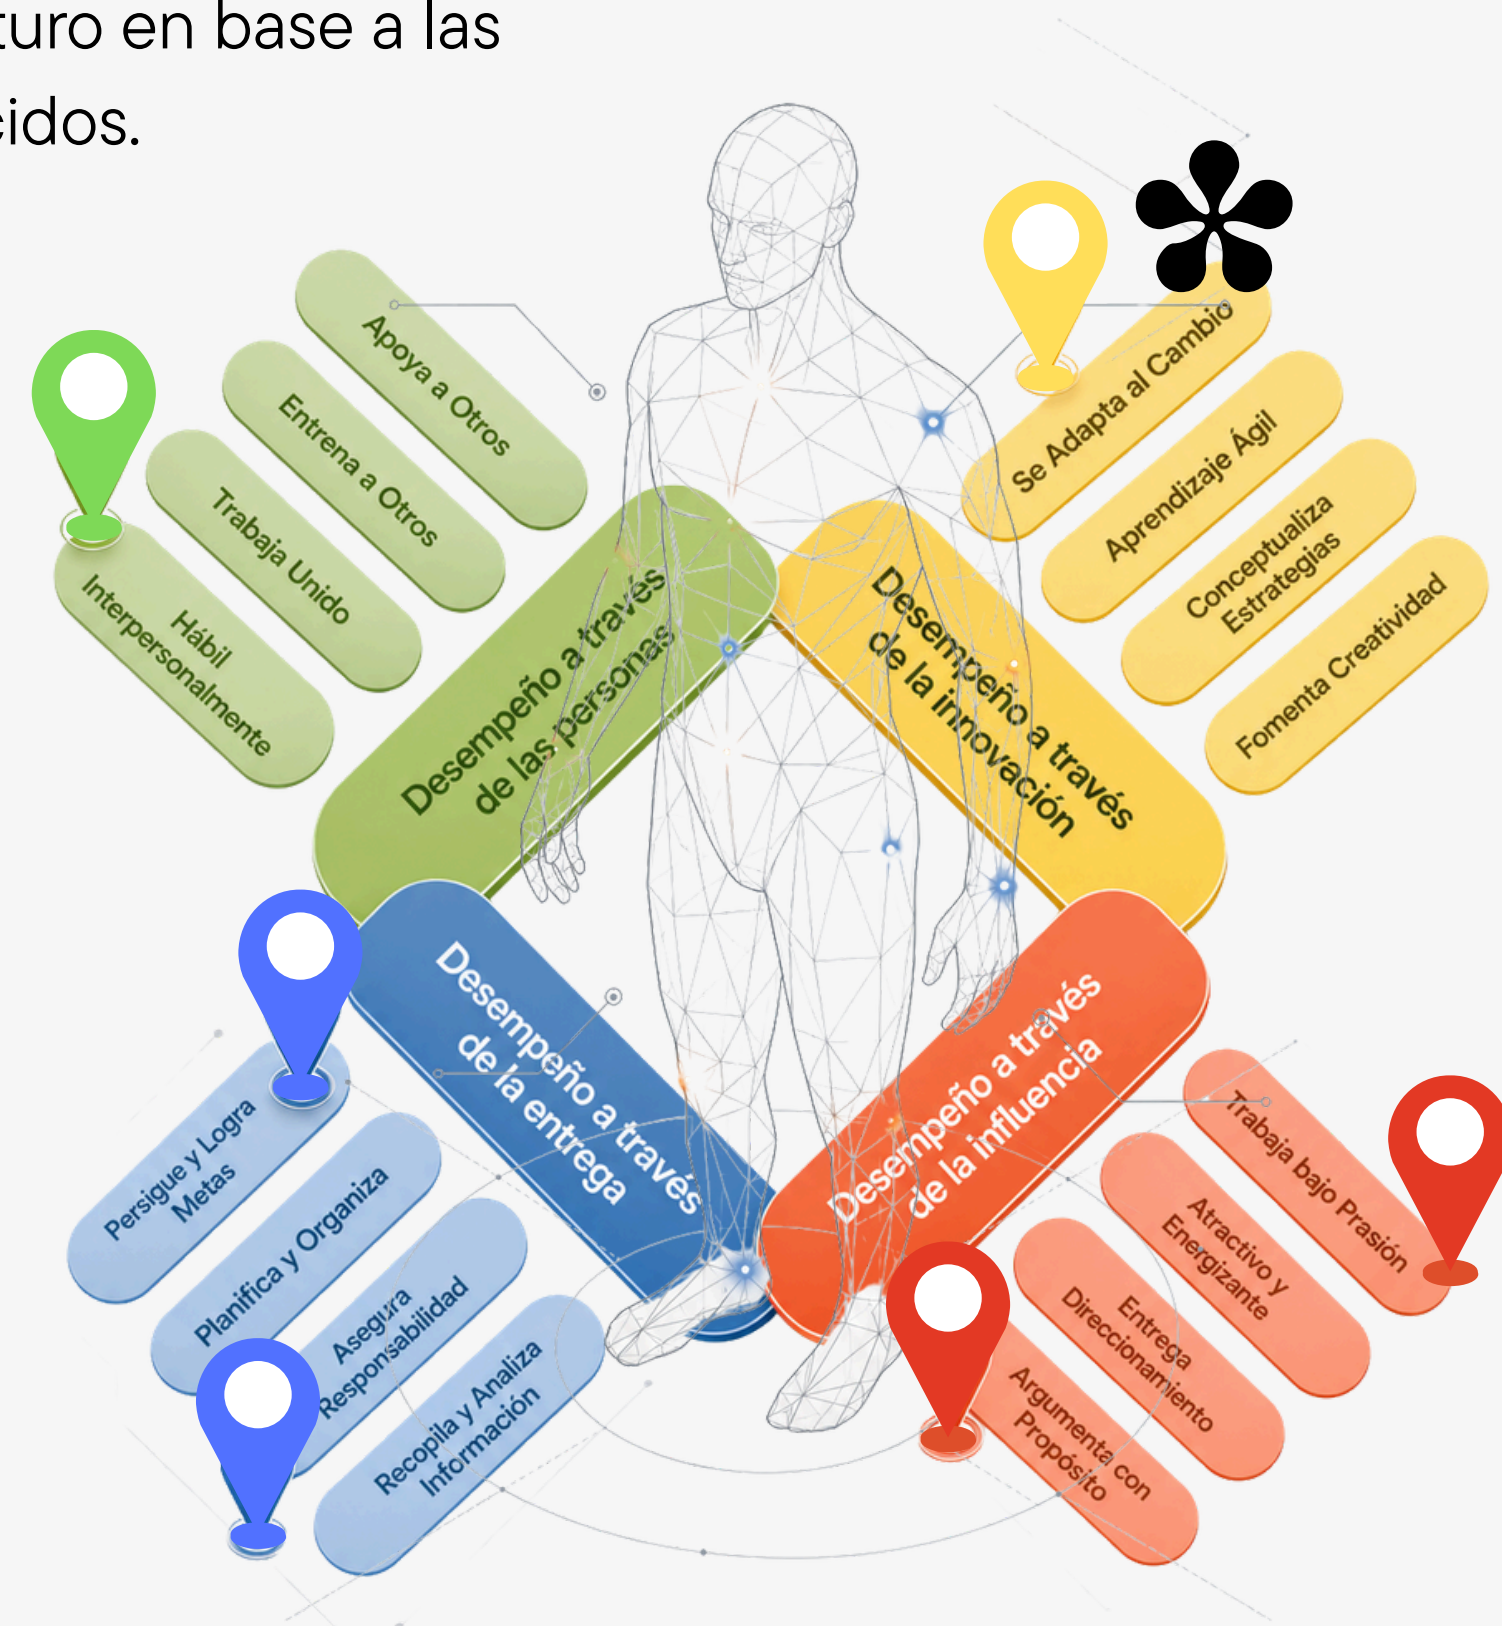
turo en base a las
eidos.

Apoya a Otros

Entrena a Otros

Trabaja Unido

Hábil Interpersonalmente

Desempeño a través de las personas

Se Adapta al Cambio

Aprendizaje Ágil

Conceptualiza Estrategias

Fomenta Creatividad

Desempeño a través de la innovación

Desempeño a través de la entrega

Persigue y Logra Metas

Planifica y Organiza

Asegura Responsabilidad

Recopila y Analiza Información

Desempeño a través de la influencia

Trabaja bajo Prasión

Atractivo y Energizante

Entrega Direccionamiento

Argumenta con Propósito